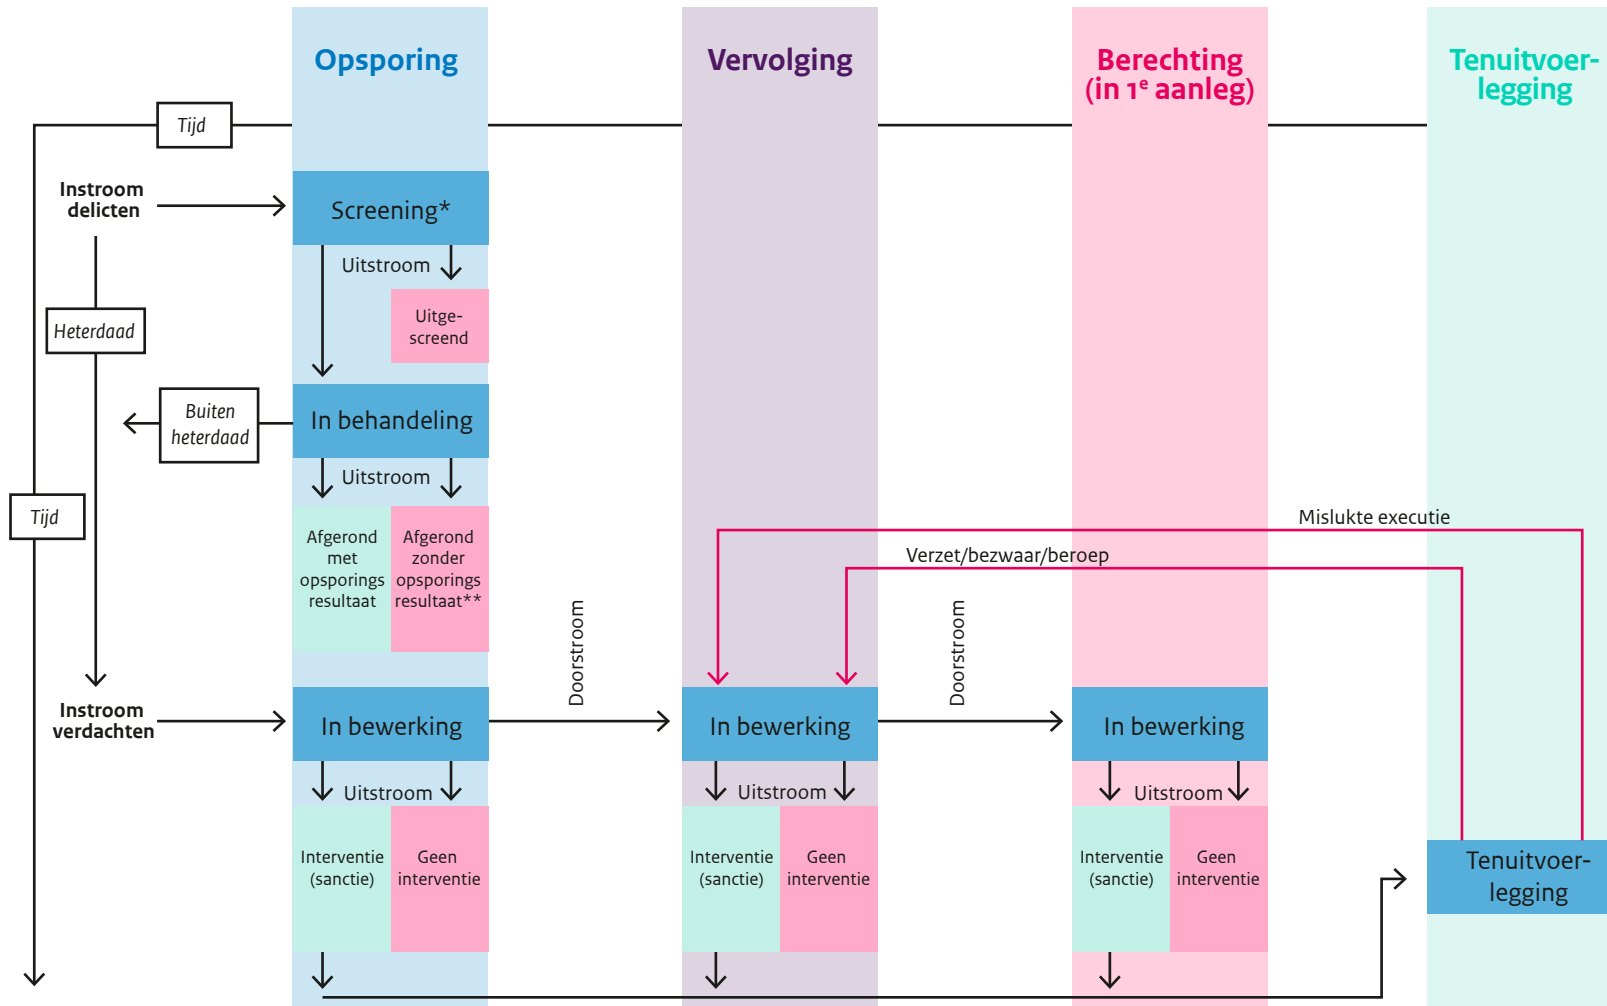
Opsporing

Vervolging

Berechting (in 1$^e$ aanleg)

Tenuitvoerlegging

Tijd

Instroom delicten

Screening*

Uitstroom

Uitgescreend

Heterdaad

Buiten heterdaad

In behandeling

Uitstroom

Tijd

Afgerond met opsporings resultaat

Afgerond zonder opsporings resultaat**

Mislukte executie

Verzet/bezwaar/beroep

Doorstroom

Doorstroom

Instroom verdachten

In bewerking

In bewerking

In bewerking

Uitstroom

Uitstroom

Uitstroom

Interventie (sanctie)

Geen interventie

Interventie (sanctie)

Geen interventie

Interventie (sanctie)

Geen interventie

Tenuitvoerlegging